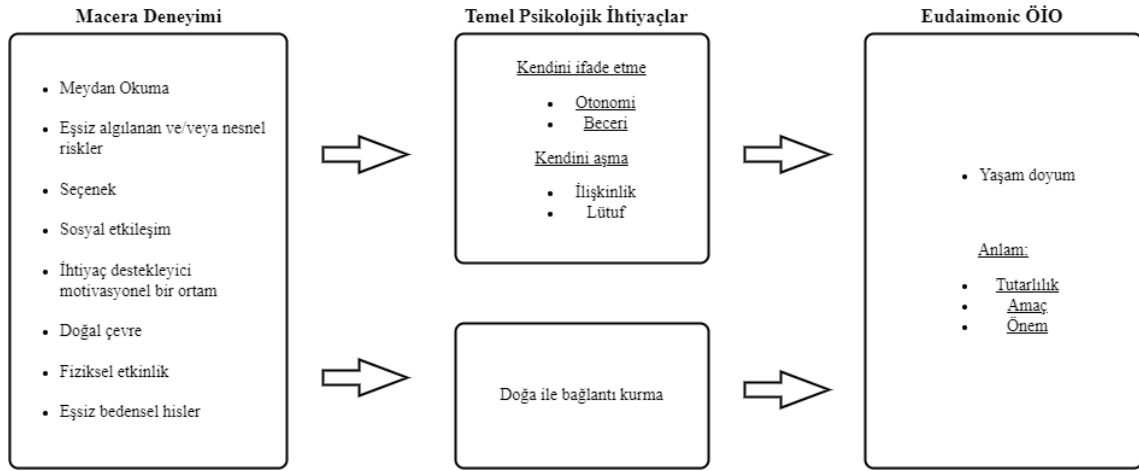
Macera Deneyimi

- Meydan Okuma
- Eşsiz algılanan ve/veya nesnel riskler
- Seçenek
- Sosyal etkileşim
- İhtiyaç destekleyici motivasyonel bir ortam
- Doğal çevre
- Fiziksel etkinlik
- Eşsiz bedensel hisler

Temel Psikolojik İhtiyaçlar

Kendini ifade etme

- Otonomi
- Beceri

Kendini aşma

- İlişkinlik
- Lütuf

Doğa ile bağlantı kurma

Eudaimonic ÖİO

- Yaşam doyum

Anlam:

- Tutarlılık
- Amaç
- Önem